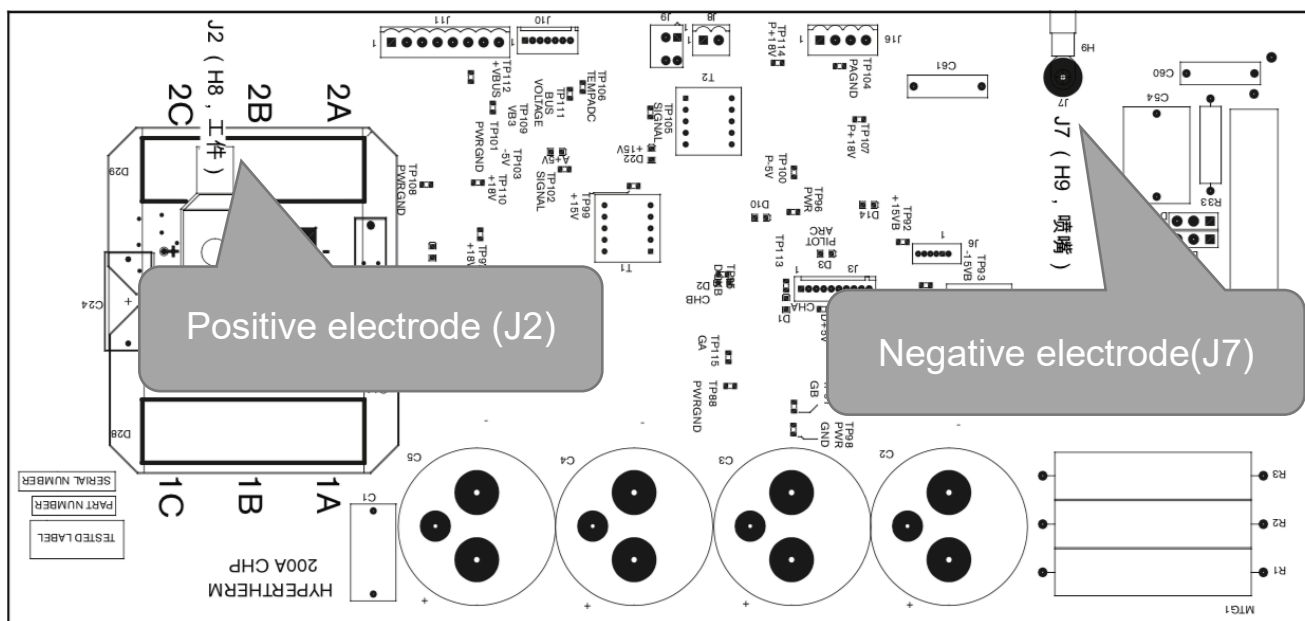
J2（H8，工件）
2C
2B
2A
J7（H9，喷嘴）
Positive electrode (J2)
Negative electrode(J7)
1C
1B
1A
J11
J10
J9
J8
J16
TP114 P+18V
TP104 PAGND
C61
H9
J7
C60
C54
R33
TP112 +VBUS
TP109 VB3
TP111 BUS VOLTAGE
TP106 TEMPADC
TP105 SIGNAL
T2
TP107 P+18V
TP101 PWRGND
TP103 -5V
TP110 +18V
TP102 SIGNAL
D22 +15V
A+5V
TP100 P-5V
TP96 PWR
D10
D14
TP92 +15VB
TP108 PWRGND
D29
TP99 +15V
T1
TP113
PILOT ARC
D3
J6 -15VB
TP93
J3
CHB
D2
CHA
D1
TP115 GA
TP88 PWRGND
GB
TP98 PWR GND
C24
D28
C5
C4
C3
C2
C1
R3
R2
R1
MTG1
SERIAL NUMBER
PART NUMBER
TESTED LABEL
HYPERTHERM
200A CHP